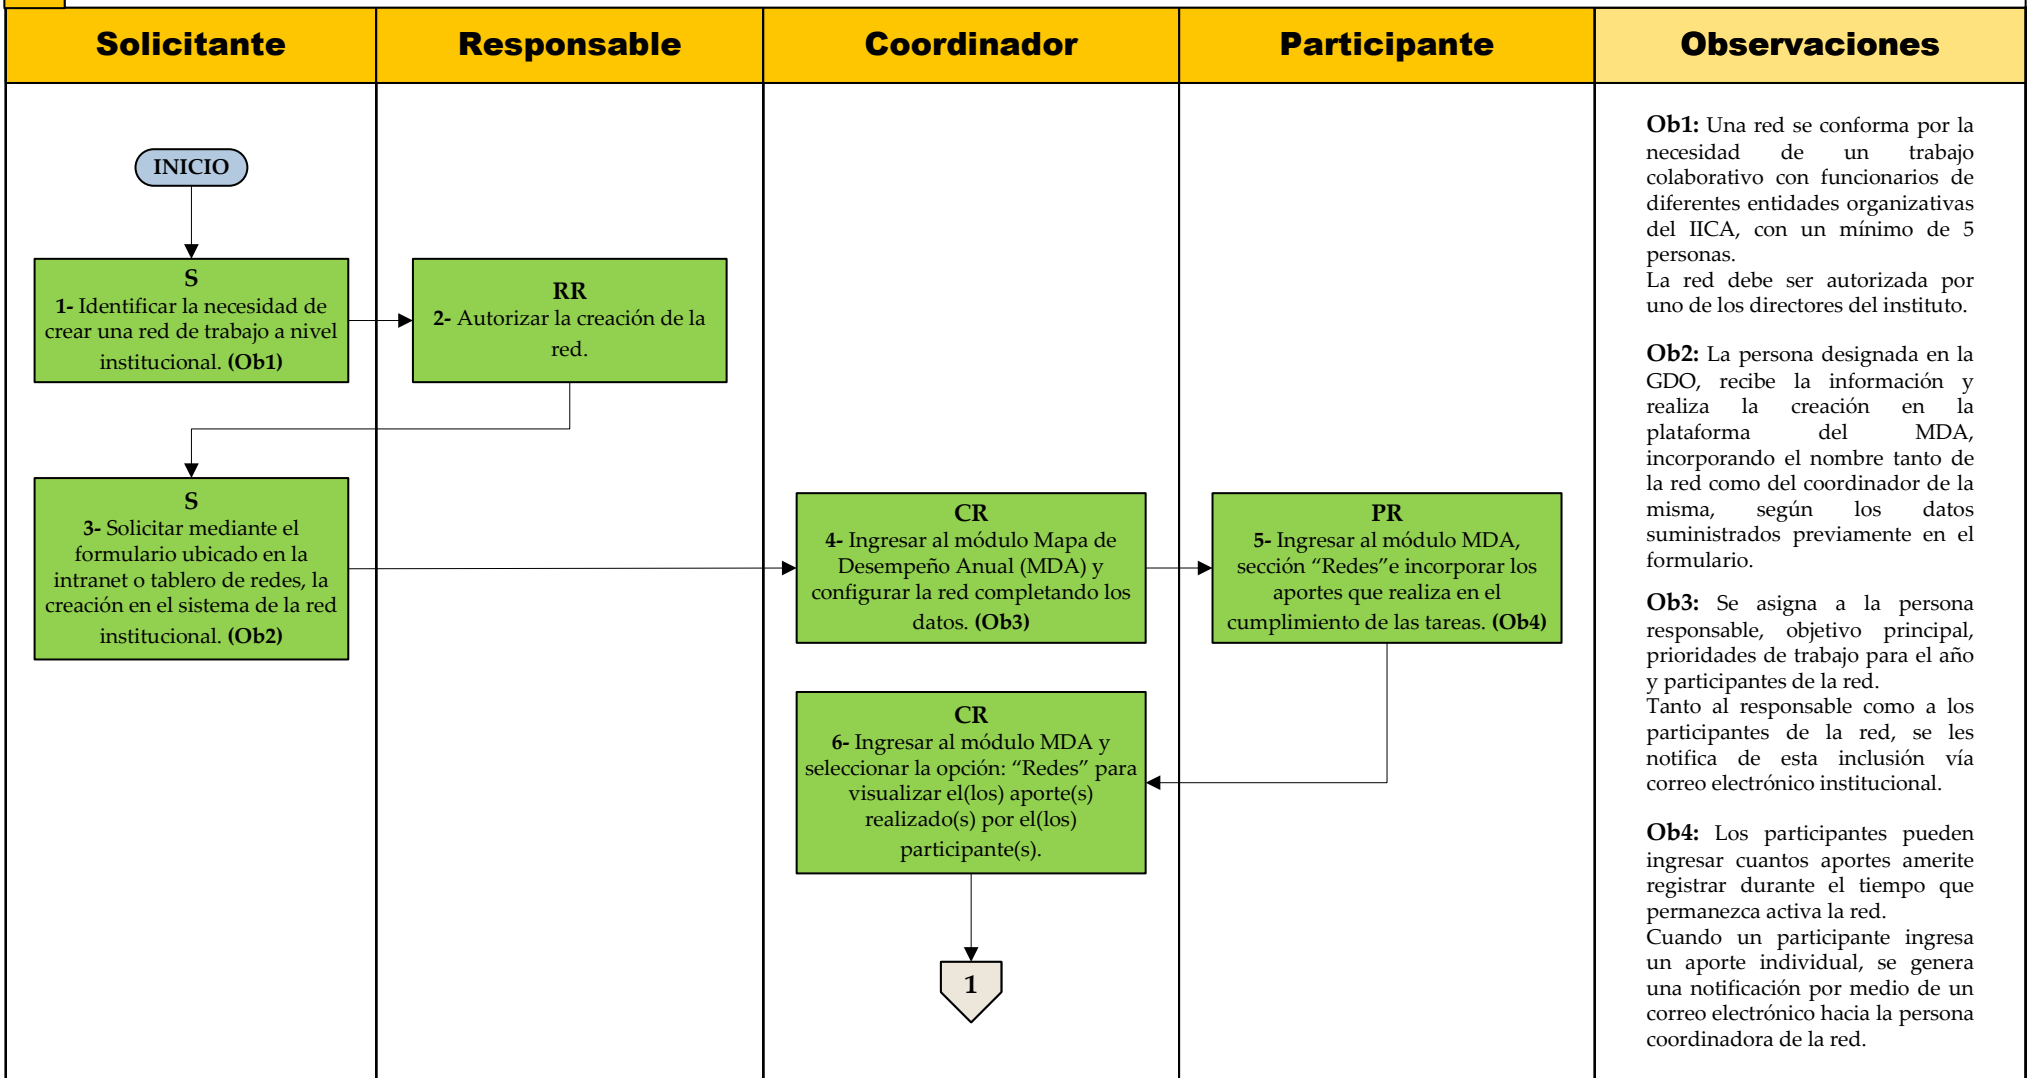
Solicitante

Responsable

Coordinador

Participante

Observaciones

INICIO

S
1- Identificar la necesidad de crear una red de trabajo a nivel institucional. (Ob1)

RR
2- Autorizar la creación de la red.

S
3- Solicitar mediante el formulario ubicado en la intranet o tablero de redes, la creación en el sistema de la red institucional. (Ob2)

CR
4- Ingresar al módulo Mapa de Desempeño Anual (MDA) y configurar la red completando los datos. (Ob3)

PR
5- Ingresar al módulo MDA, sección “Redes”e incorporar los aportes que realiza en el cumplimiento de las tareas. (Ob4)

CR
6- Ingresar al módulo MDA y seleccionar la opción: “Redes” para visualizar el(los) aporte(s) realizado(s) por el(los) participante(s).

1

Ob1: Una red se conforma por la necesidad de un trabajo colaborativo con funcionarios de diferentes entidades organizativas del IICA, con un mínimo de 5 personas.
La red debe ser autorizada por uno de los directores del instituto.

Ob2: La persona designada en la GDO, recibe la información y realiza la creación en la plataforma del MDA, incorporando el nombre tanto de la red como del coordinador de la misma, según los datos suministrados previamente en el formulario.

Ob3: Se asigna a la persona responsable, objetivo principal, prioridades de trabajo para el año y participantes de la red.
Tanto al responsable como a los participantes de la red, se les notifica de esta inclusión vía correo electrónico institucional.

Ob4: Los participantes pueden ingresar cuantos aportes amerite registrar durante el tiempo que permanezca activa la red.
Cuando un participante ingresa un aporte individual, se genera una notificación por medio de un correo electrónico hacia la persona coordinadora de la red.